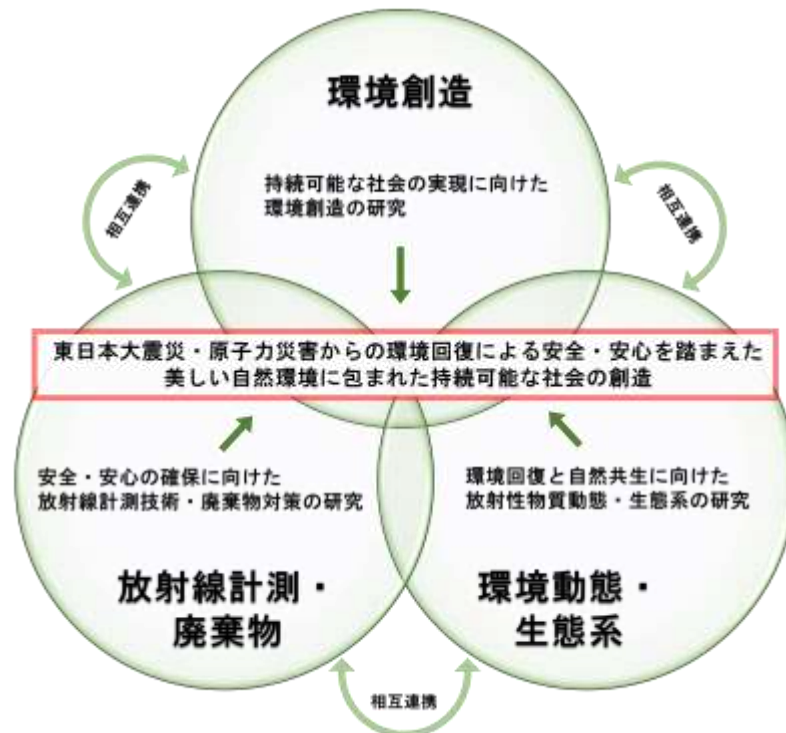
環境創造

持続可能な社会の実現に向けた環境創造の研究

相互連携

相互連携

東日本大震災・原子力災害からの環境回復による安全・安心を踏まえた美しい自然環境に包まれた持続可能な社会の創造

安全・安心の確保に向けた放射線計測技術・廃棄物対策の研究

環境回復と自然共生に向けた放射性物質動態・生態系の研究

放射線計測・廃棄物

環境動態・生態系

相互連携